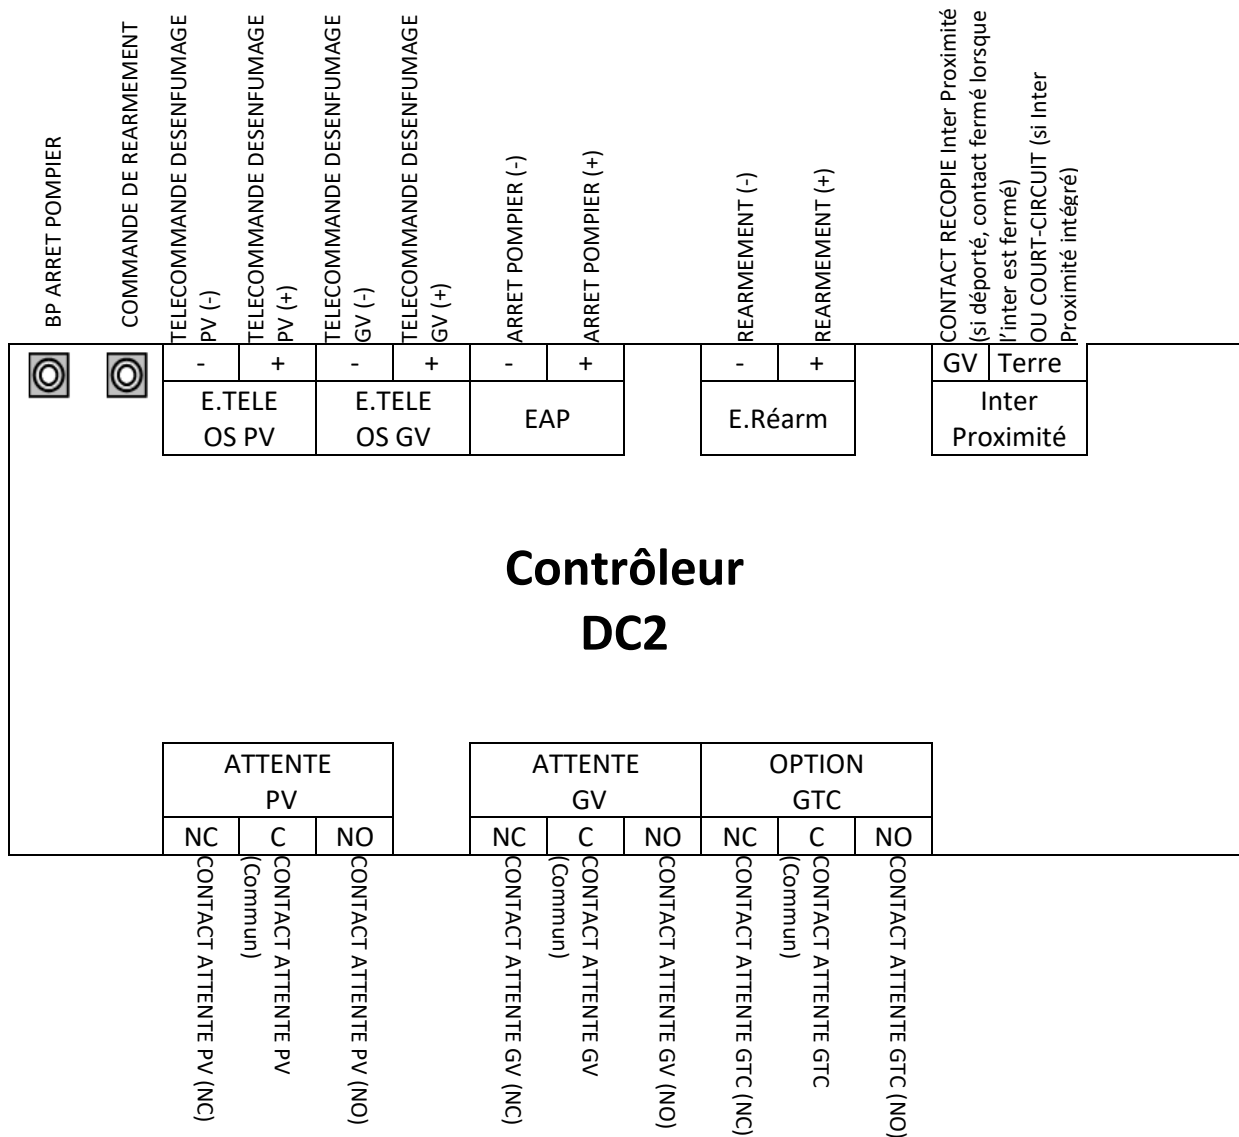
BP ARRET POMPIER

COMMANDE DE REARMEMENT

TELECOMMANDE DESENFUMAGE PV (-)

TELECOMMANDE DESENFUMAGE PV (+)

TELECOMMANDE DESENFUMAGE GV (-)

TELECOMMANDE DESENFUMAGE GV (+)

ARRET POMPIER (-)

ARRET POMPIER (+)

REARMEMENT (-)

REARMEMENT (+)

CONTACT RECOPIE Inter Proximité (si déporté, contact fermé lorsque l'inter est fermé) OU COURT-CIRCUIT (si Inter Proximité intégré)

| - | + | - | + | - | + | - | + | GV | Terre |
|---|---|---|---|---|---|---|---|---|---|

E.TELE OS PV

E.TELE OS GV

EAP

E.Réarm

Inter Proximité

Contrôleur DC2

ATTENTE PV

ATTENTE GV

OPTION GTC

| NC | C | NO | NC | C | NO | NC | C | NO |
|---|---|---|---|---|---|---|---|---|

CONTACT ATTENTE PV (NC)

CONTACT ATTENTE PV (Commun)

CONTACT ATTENTE PV (NO)

CONTACT ATTENTE GV (NC)

CONTACT ATTENTE GV (Commun)

CONTACT ATTENTE GV (NO)

CONTACT ATTENTE GTC (NC)

CONTACT ATTENTE GTC (Commun)

CONTACT ATTENTE GTC (NO)